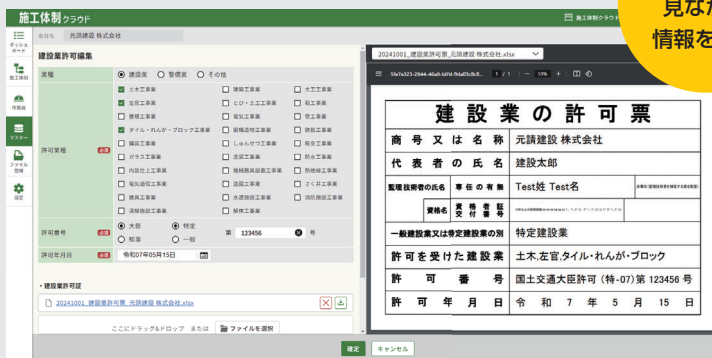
施工体制 クラウド

施工体制クラウド

見なが
情報を

ダッシュボード
施工体制
作業員
マスター
ファイル管理
設定

会社名 元請建設 株式会社

建設業許可編集

業種 ◉ 建設業 ○ 警備業 ○ その他

許可業種 必須

☑ 土木工事業 ☐ 建築工事業 ☐ 大工工事業
☑ 左官工事業 ☐ とび・土工工事業 ☐ 石工事業
☐ 屋根工事業 ☐ 電気工事業 ☐ 管工事業
☑ タイル・れんが・ブロック工事業 ☐ 鋼構造物工事業 ☐ 鉄筋工事業
☐ 舗装工事業 ☐ しゅんせつ工事業 ☐ 板金工事業
☐ ガラス工事業 ☐ 塗装工事業 ☐ 防水工事業
☐ 内装仕上工事業 ☐ 機械器具設置工事業 ☐ 熱絶縁工事業
☐ 電気通信工事業 ☐ 造園工事業 ☐ さく井工事業
☐ 建具工事業 ☐ 水道施設工事業 ☐ 消防施設工事業
☐ 清掃施設工事業 ☐ 解体工事業

許可番号 必須 ◉ 大臣 ◉ 特定 ○ 知事 ○ 一般 第 123456 号

許可年月日 必須 令和07年05月15日

・建設業許可証

20241001_建設業許可票_元請建設 株式会社.xlsx

ここにドラッグ&ドロップ または ファイルを選択

20241001_建設業許可票_元請建設 株式会社.xlsx

5fe7e323-2844-46a8-b014-9da03c8c8... 1 / 1 — 59% +

建設業の許可票

| 商号又は名称 | 元請建設 株式会社 |
|---|---|
| 代表者の氏名 | 建設太郎 |
| 監理技術者の氏名 専任の有無 | Test姓 Test名 |
| 資格名 資格者証交付番号 | |
| 一般建設業又は特定建設業の別 | 特定建設業 |
| 許可を受けた建設業 | 土木,左官,タイル・れんが・ブロック |
| 許可番号 | 国土交通大臣許可（特-07)第 123456 号 |
| 許可年月日 | 令和 7 年 5 月 15 日 |

確定 キャンセル